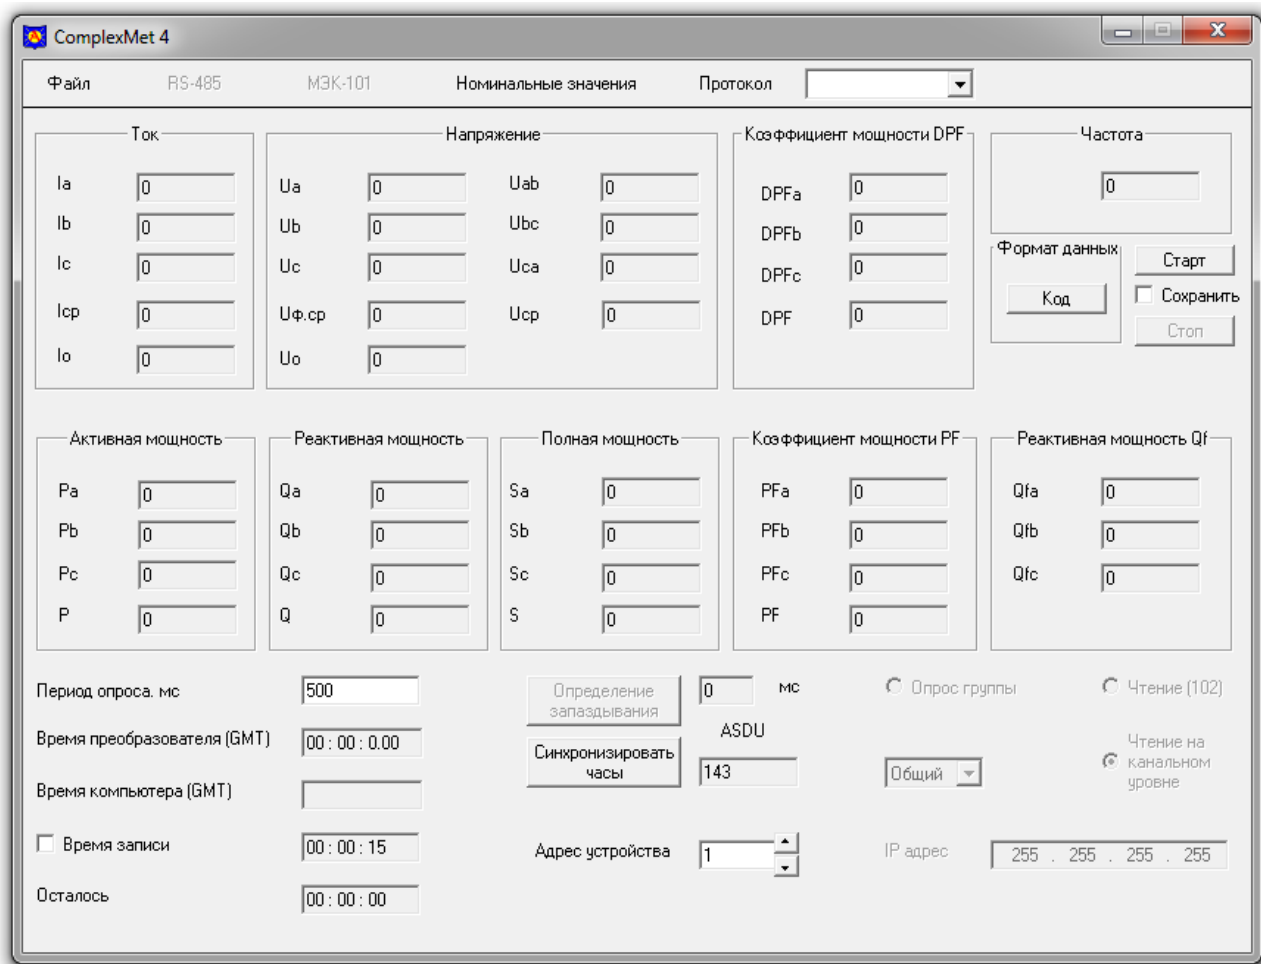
ComplexMet 4

Файл RS-485 МЭК-101 Номинальные значения Протокол

Ток
Ia 0
Ib 0
Ic 0
Icp 0
Io 0

Напряжение
Ua 0
Ub 0
Uc 0
Uф.cp 0
Uo 0
Uab 0
Ubc 0
Uca 0
Ucp 0

Коэффициент мощности DPF
DPFa 0
DPFb 0
DPFc 0
DPF 0

Частота
0

Формат данных
Код

Старт
Сохранить
Стоп

Активная мощность
Pa 0
Pb 0
Pc 0
P 0

Реактивная мощность
Qa 0
Qb 0
Qc 0
Q 0

Полная мощность
Sa 0
Sb 0
Sc 0
S 0

Коэффициент мощности PF
PFa 0
PFb 0
PFc 0
PF 0

Реактивная мощность Qf
Qfa 0
Qfb 0
Qfc 0

Период опроса, мс 500
Время преобразователя (GMT) 00 : 00 : 0.00
Время компьютера (GMT)
Время записи 00 : 00 : 15
Осталось 00 : 00 : 00

Определение запаздывания
0 мс
ASDU
Синхронизировать часы
143
Адрес устройства 1

Опрос группы
Чтение (102)
Общий
Чтение на канальном уровне
IP адрес 255 . 255 . 255 . 255